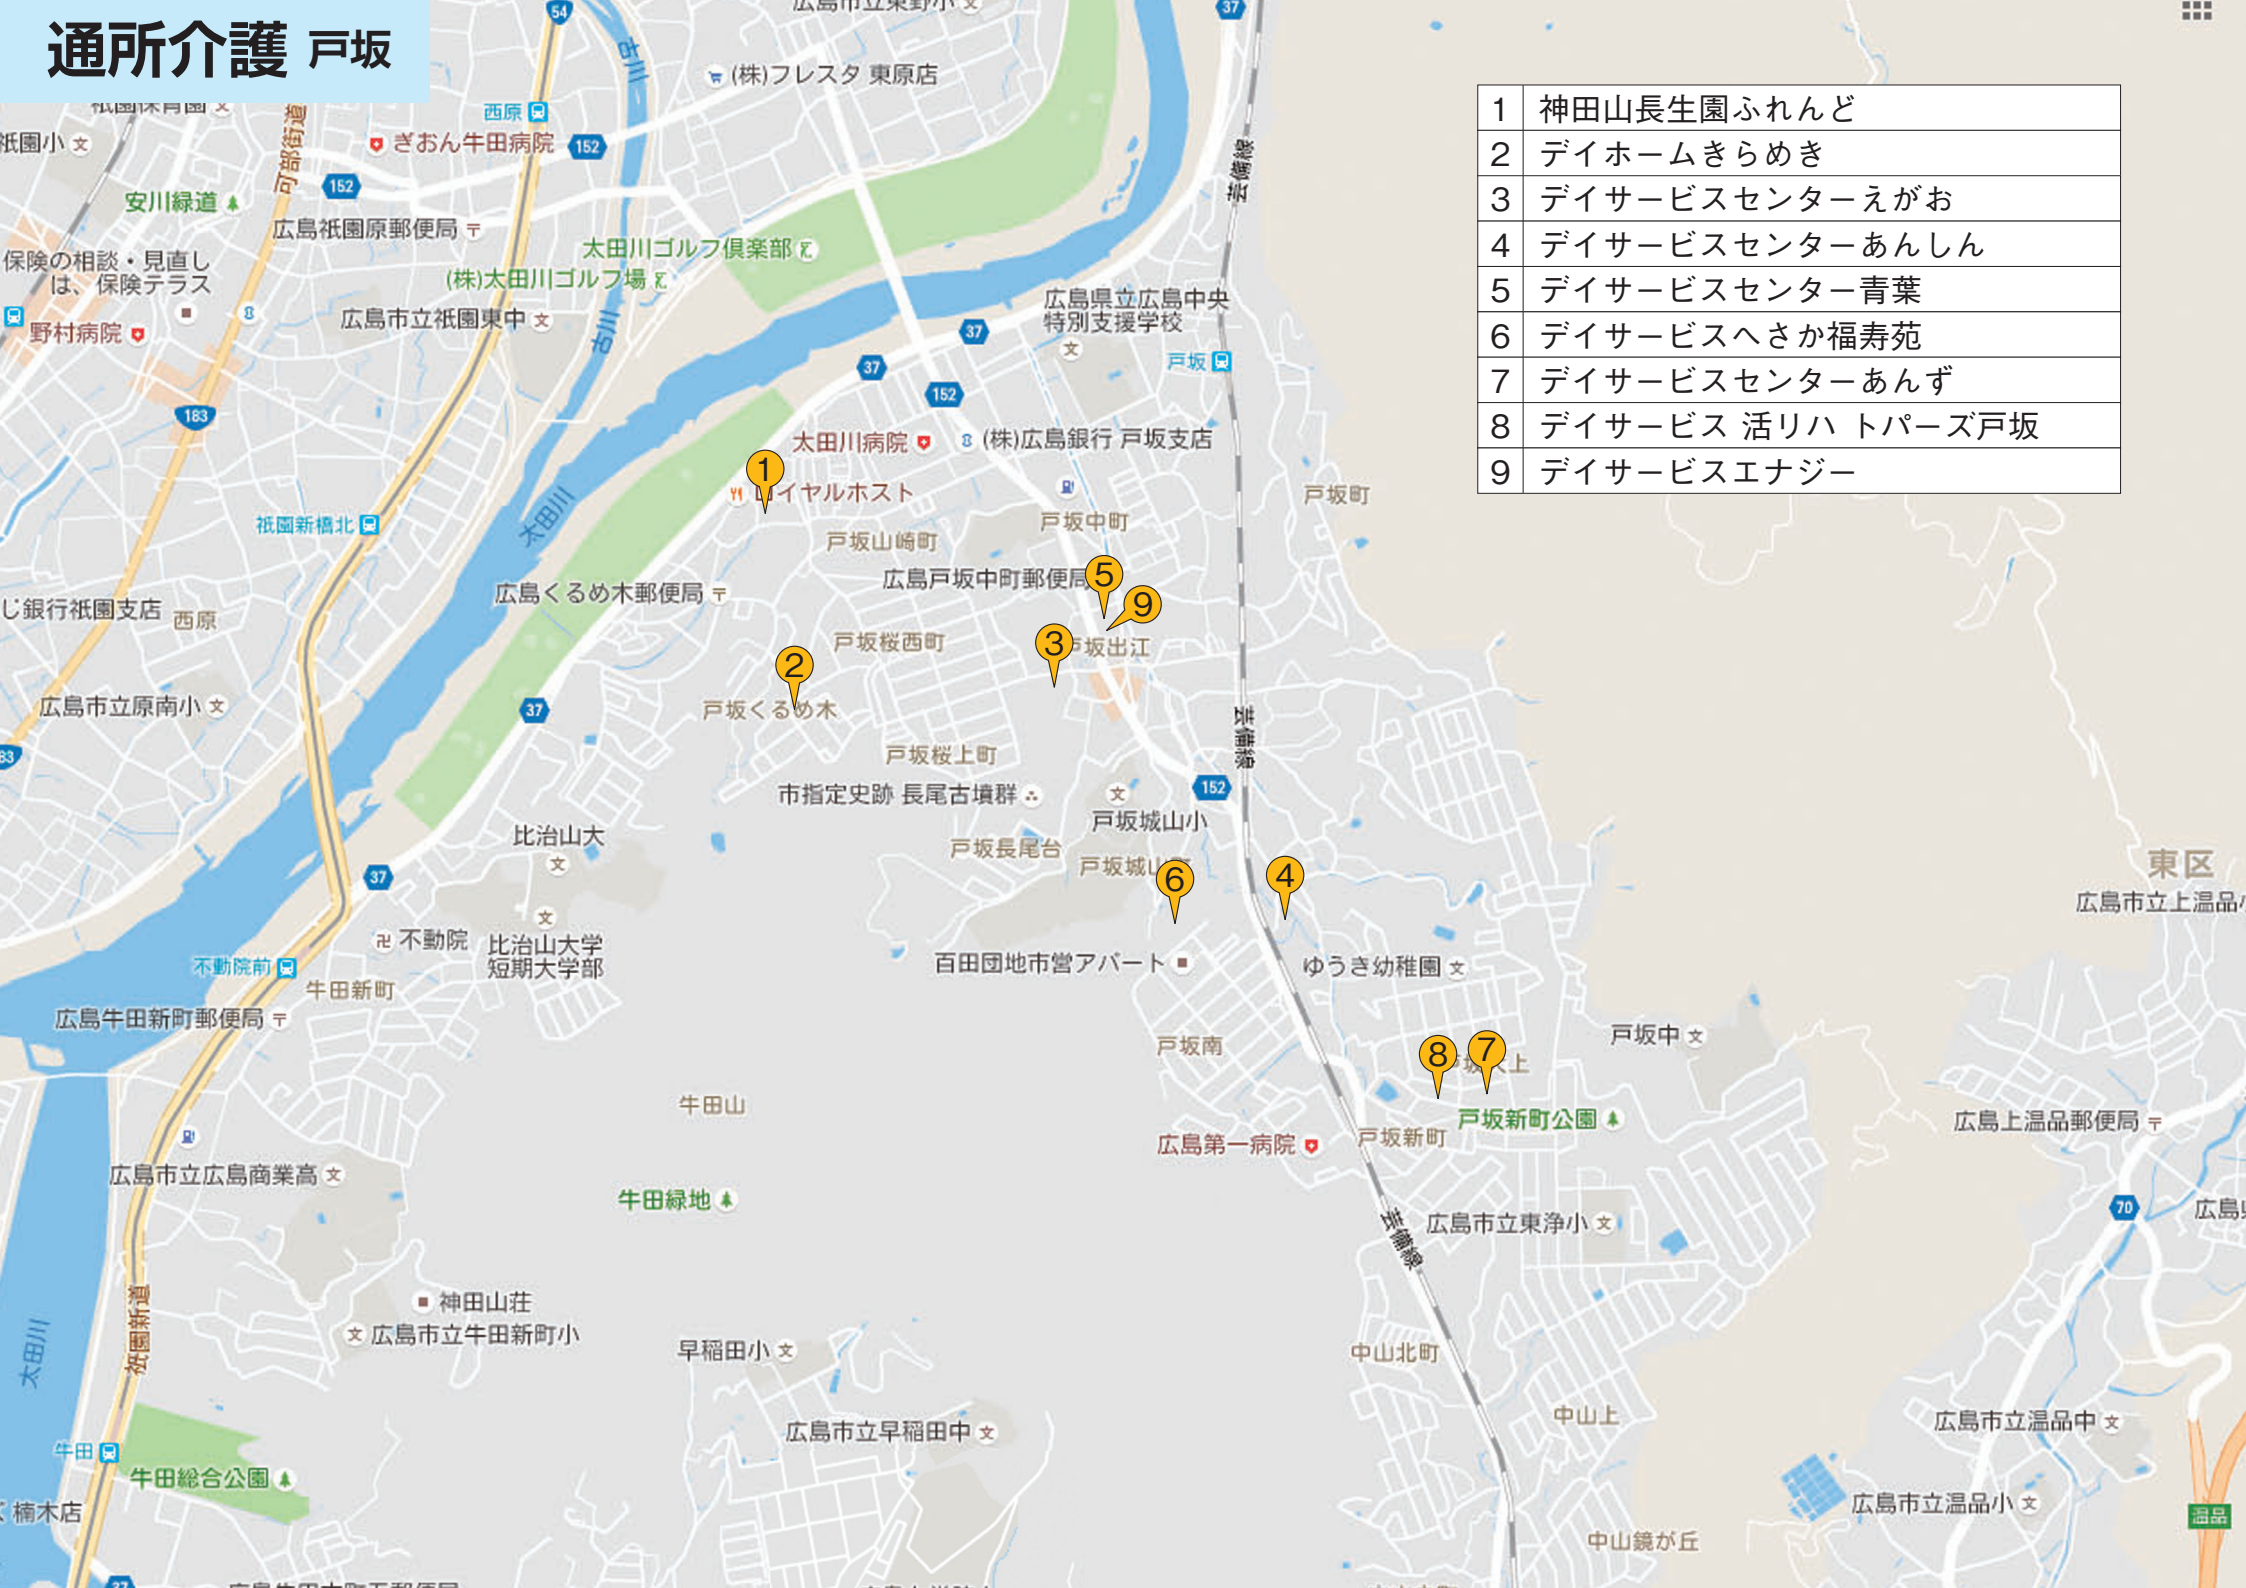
通所介護 戸坂

| 1 | 神田山長生園ふれんど |
|---|---|
| 2 | デイホームきらめき |
| 3 | デイサービスセンターえがお |
| 4 | デイサービスセンターあんしん |
| 5 | デイサービスセンター青葉 |
| 6 | デイサービスへさか福寿苑 |
| 7 | デイサービスセンターあんず |
| 8 | デイサービス 活リハ トパーズ戸坂 |
| 9 | デイサービスエナジー |

(株)フレスタ 東原店
西原
ぎおん牛田病院
152
祇園小
安川緑道
可部街道
広島祇園原郵便局
太田川ゴルフ倶楽部
(株)太田川ゴルフ場
保険の相談・見直しは、保険テラス
野村病院
広島市立祇園東中
古川
54
37
芸備線
広島県立広島中央特別支援学校
戸坂
183
太田川病院
(株)広島銀行 戸坂支店
ロイヤルホスト
戸坂町
戸坂中町
戸坂山崎町
祇園新橋北
太田川
広島戸坂中町郵便局
じ銀行祇園支店
西原
広島くるめ木郵便局
戸坂桜西町
戸坂出江
戸坂くるめ木
広島市立原南小
戸坂桜上町
市指定史跡 長尾古墳群
比治山大
戸坂城山小
戸坂長尾台
戸坂城山町
東区
広島市立上温品
不動院
比治山大学短期大学部
百田団地市営アパート
ゆうき幼稚園
不動院前
牛田新町
広島牛田新町郵便局
戸坂南
戸坂中
戸坂新町公園
牛田山
広島第一病院
戸坂新町
広島上温品郵便局
広島市立広島商業高
牛田緑地
広島市立東浄小
70
神田山荘
広島市立牛田新町小
祇園新道
早稲田小
中山北町
中山上
広島市立温品中
牛田
広島市立早稲田中
牛田総合公園
広島市立温品小
楠木店
中山鏡が丘
温品